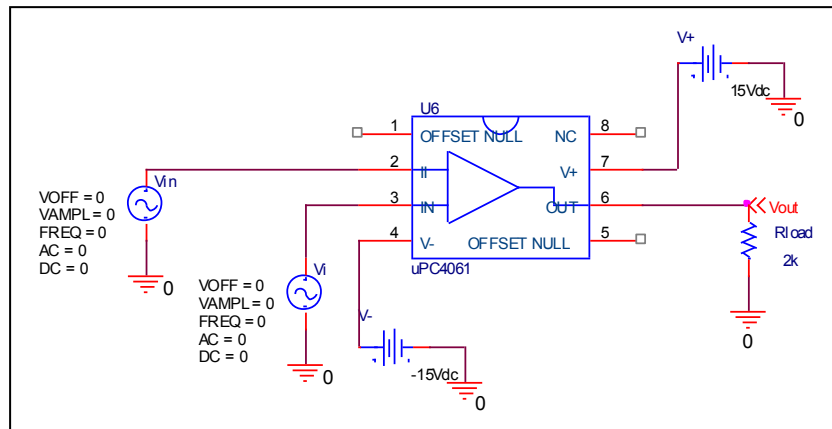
V+

15Vdc

0

U6

1 OFFSET NULL NC 8

2 II V+ 7

3 IN OUT 6

4 V- OFFSET NULL 5

uPC4061

Vin

VOFF = 0
VAMPL = 0
FREQ = 0
AC = 0
DC = 0

0

Vi

VOFF = 0
VAMPL = 0
FREQ = 0
AC = 0
DC = 0

0

V-

-15Vdc

0

Vout

Rload

2k

0